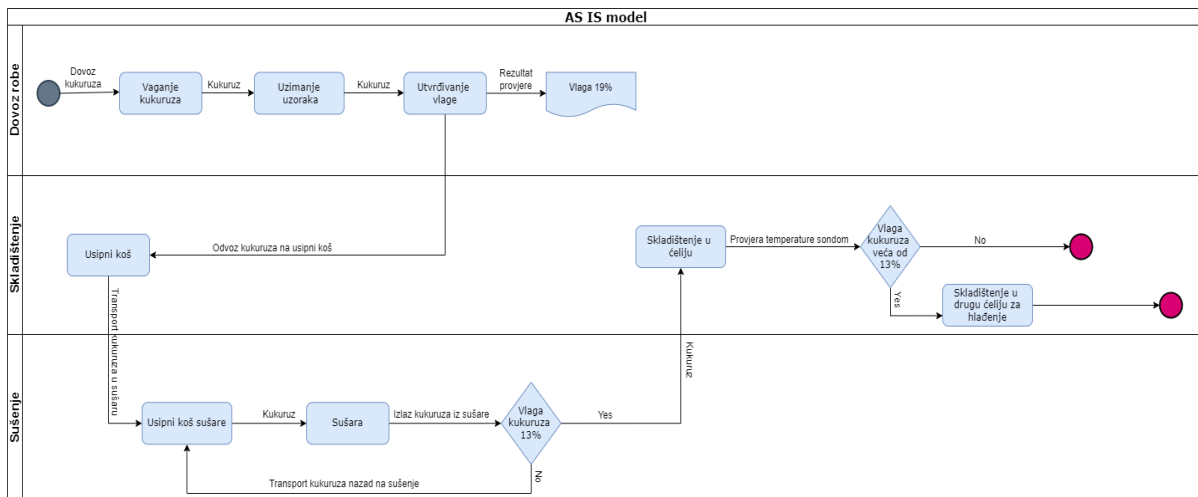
AS IS model

Dovoz robe

Dovoz kukuruza

Vaganje kukuruza

Kukuruz

Uzimanje uzoraka

Kukuruz

Utvrđivanje vlage

Rezultat provjere

Vlaga 19%

Skladištenje

Usipni koš

Odvoz kukuruza na usipni koš

Skladištenje u ćeliju

Provjera temperature sondom

Vlaga kukuruza veća od 13%

No

Yes

Skladištenje u drugu ćeliju za hlađenje

Transport kukuruza u sušaru

Sušenje

Kukuruz

Usipni koš sušare

Kukuruz

Sušara

Izlaz kukuruza iz sušare

Vlaga kukuruza 13%

Yes

No

Transport kukuruza nazad na sušenje